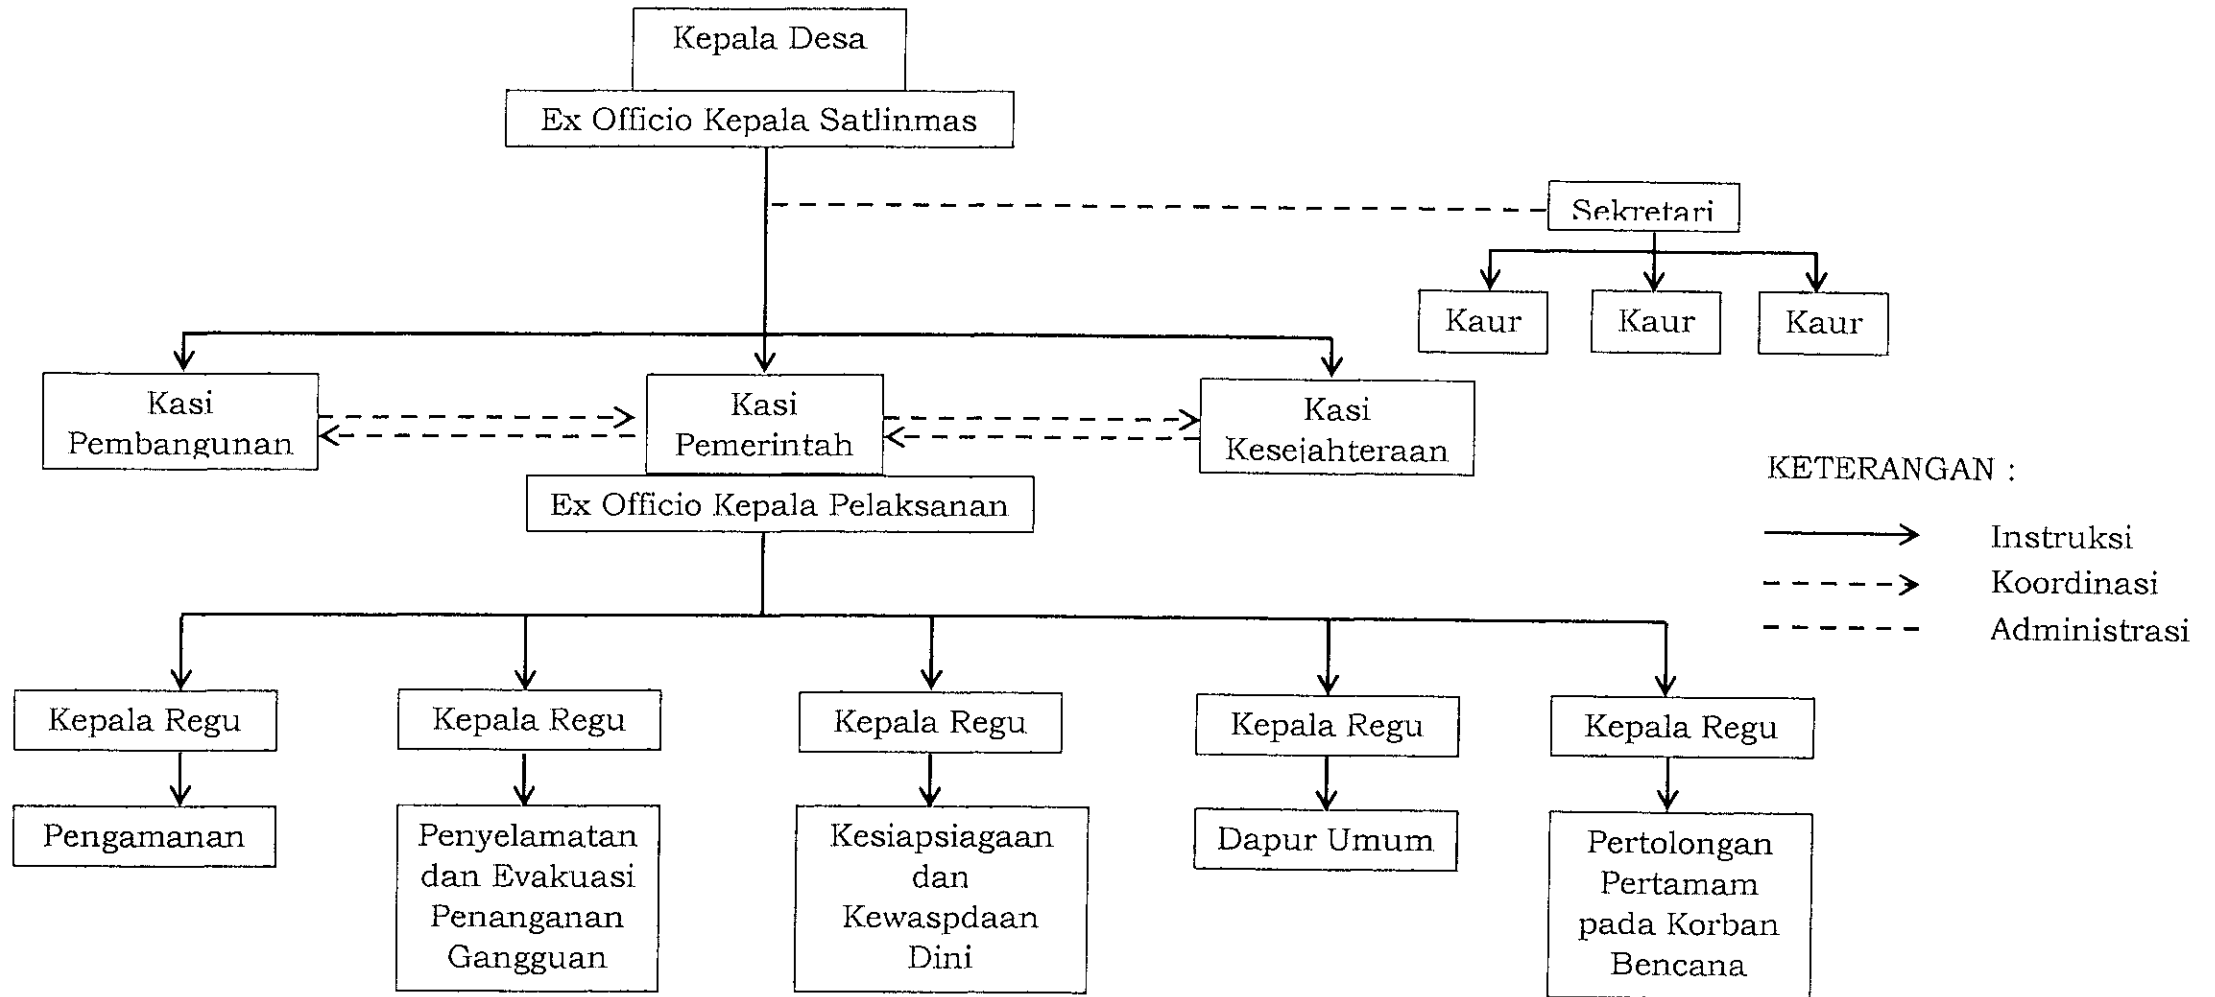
Kepala Desa

Ex Officio Kepala Satlinmas

Sekretari

Kaur

Kaur

Kaur

Kasi Pembangunan

Kasi Pemerintah

Kasi Kesejahteraan

Ex Officio Kepala Pelaksanan

KETERANGAN :

Instruksi

Koordinasi

Administrasi

Kepala Regu

Kepala Regu

Kepala Regu

Kepala Regu

Kepala Regu

Pengamanan

Penyelamatan dan Evakuasi Penanganan Gangguan

Kesiapsiagaan dan Kewaspdaan Dini

Dapur Umum

Pertolongan Pertamam pada Korban Bencana